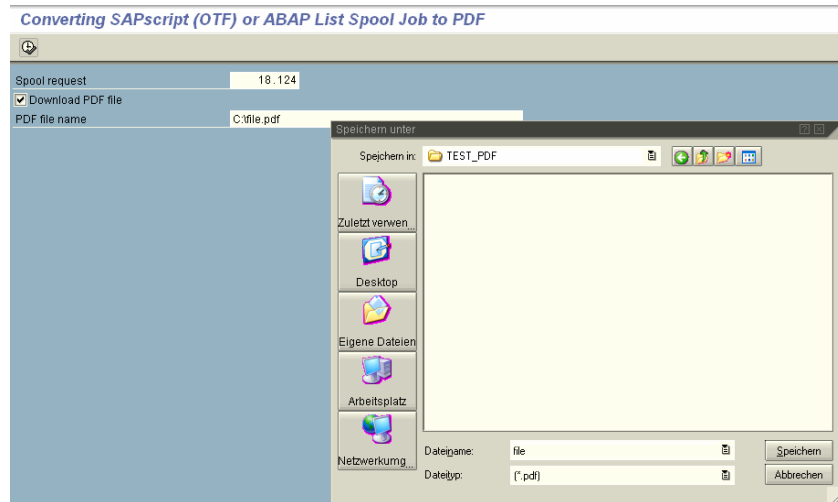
Converting SAPscript (OTF) or ABAP List Spool Job to PDF

Spool request 18.124
Download PDF file
PDF file name C:\file.pdf

Speichern unter

Speichern in: TEST_PDF

Zuletzt verwen...

Desktop

Eigene Dateien

Arbeitsplatz

Netzwerkumg...

Dateiname: file
Dateityp: (*.pdf)

Speichern
Abbrechen